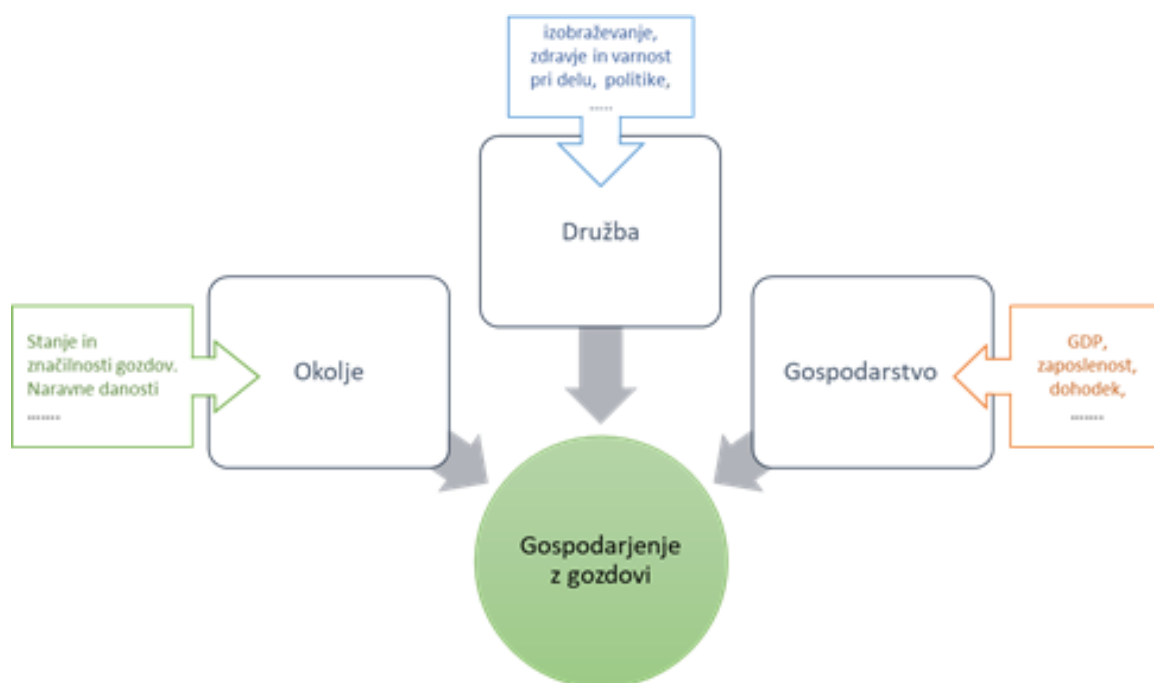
izobraževanje, zdravje in varnost pri delu, politike, ......

Družba

Stanje in značilnosti gozdov. Naravne danosti .......

Okolje

Gospodarstvo

GDP, zaposlenost, dohodek, .......

Gospodarjenje z gozdovi